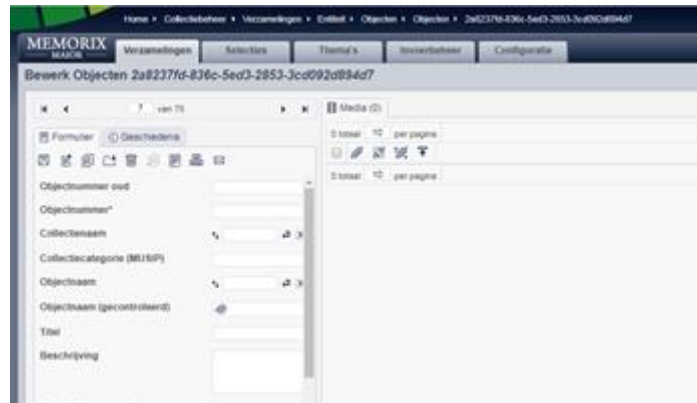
Home • Collectiebeheer • Verzamelingen • Entiteit • Objecten • Objecten • 2a8237fd-836c-5ed3-2853-3cd092d894d7

MEMORIX MAIOR

Verzamelingen | Selecties | Thema's | Invoerbeheer | Configuratie

Bewerk Objecten 2a8237fd-836c-5ed3-2853-3cd092d894d7

7 van 75

Formulier | Geschiedenis

Objectnummer oud

Objectnummer*

Collectienaam

Collectiecategorie (MUSIP)

Objectnaam

Objectnaam (gecontroleerd)

Titel

Beschrijving

Media (0)

0 totaal 10 per pagina

0 totaal 10 per pagina